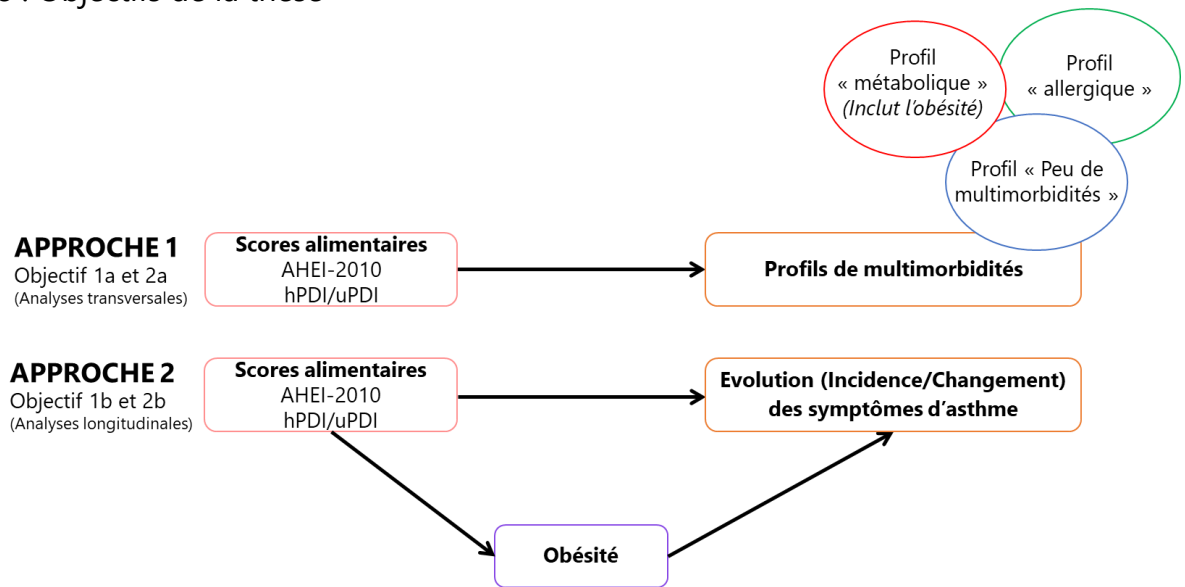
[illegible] Objectifs de la thèse

Profil « métabolique » (Inclut l'obésité)

Profil « allergique »

Profil « Peu de multimorbidités »

APPROCHE 1
Objectif 1a et 2a
(Analyses transversales)

Scores alimentaires
AHEI-2010
hPDI/uPDI

Profils de multimorbidités

APPROCHE 2
Objectif 1b et 2b
(Analyses longitudinales)

Scores alimentaires
AHEI-2010
hPDI/uPDI

Evolution (Incidence/Changement) des symptômes d'asthme

Obésité